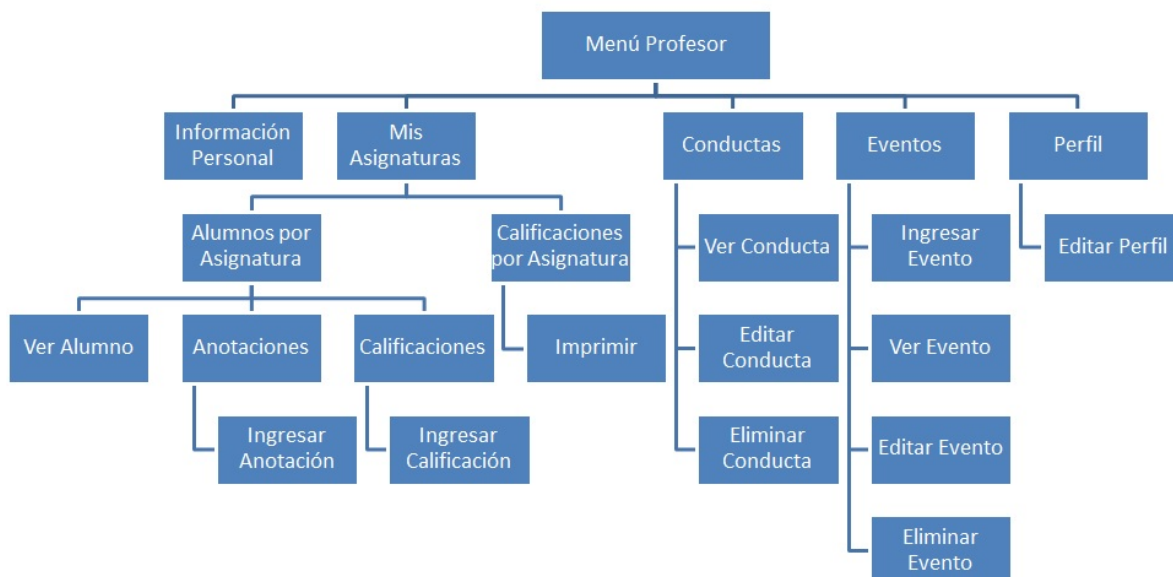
Menú Profesor

Información Personal

Mis Asignaturas

Conductas

Eventos

Perfil

Alumnos por Asignatura

Calificaciones por Asignatura

Ver Alumno

Anotaciones

Calificaciones

Imprimir

Ingresar Anotación

Ingresar Calificación

Ver Conducta

Editar Conducta

Eliminar Conducta

Ingresar Evento

Ver Evento

Editar Evento

Eliminar Evento

Editar Perfil